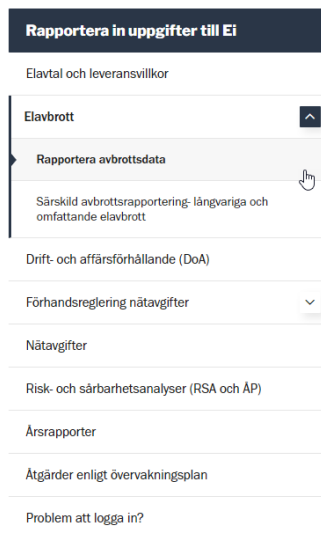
Rapportera in uppgifter till Ei

Elavtal och leveransvillkor

Elavbrott

Rapportera avbrottsdata

Särskild avbrottsrapportering- långvariga och omfattande elavbrott

Drift- och affärsförhållande (DoA)

Förhandsreglering nätavgifter

Nätavgifter

Risk- och sårbarhetsanalyser (RSA och ÅP)

Årsrapporter

Åtgärder enligt övervakningsplan

Problem att logga in?